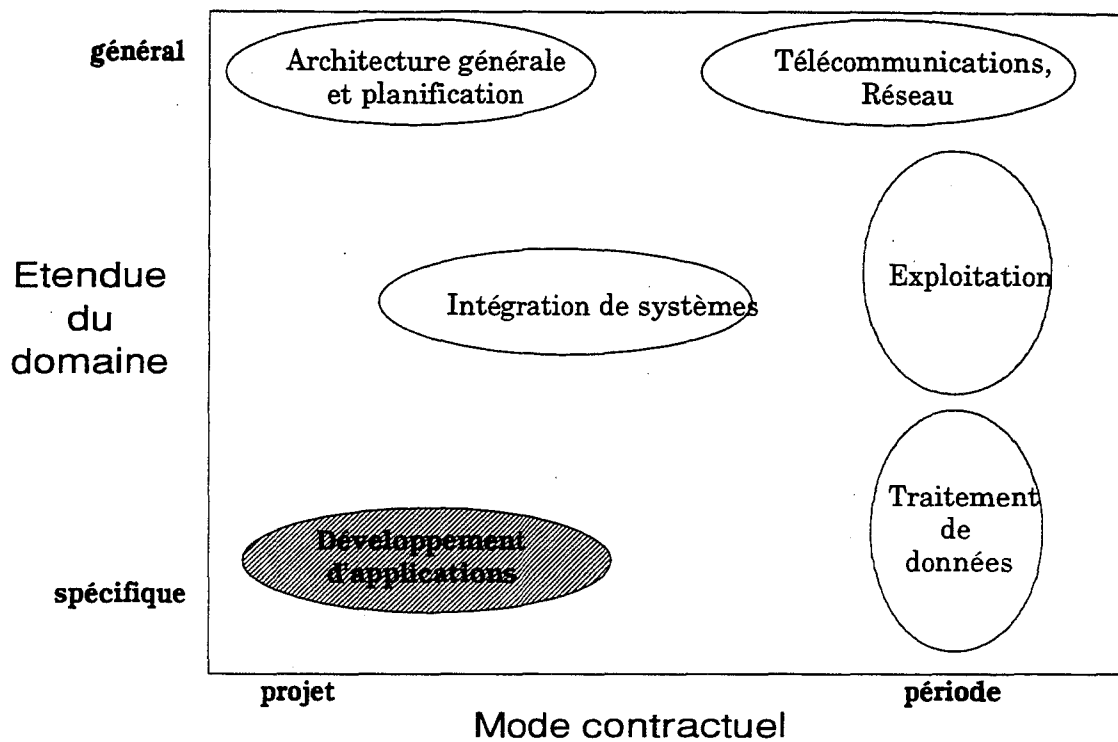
général

Architecture générale et planification

Télécommunications, Réseau

Etendue du domaine

Intégration de systèmes

Exploitation

Traitement de données

Développement d'applications

spécifique

projet

période

Mode contractuel